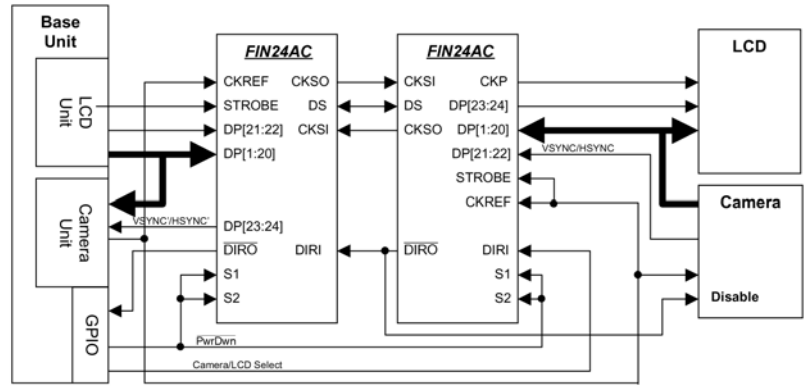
Base Unit

LCD Unit

Camera Unit

GPIO

FIN24AC

CKREF
STROBE
DP[21:22]
DP[1:20]
DP[23:24]
$\overline{DIRO}$
S1
S2

CKSO
DS
CKSI
DIRI

VSYNC'/HSYNC'

FIN24AC

CKSI
DS
CKSO
$\overline{DIRO}$

CKP
DP[23:24]
DP[1:20]
DP[21:22]
STROBE
CKREF
DIRI
S1
S2

VSYNC/HSYNC

LCD

Camera

Disable

$\overline{PwrDwn}$

Camera/LCD Select